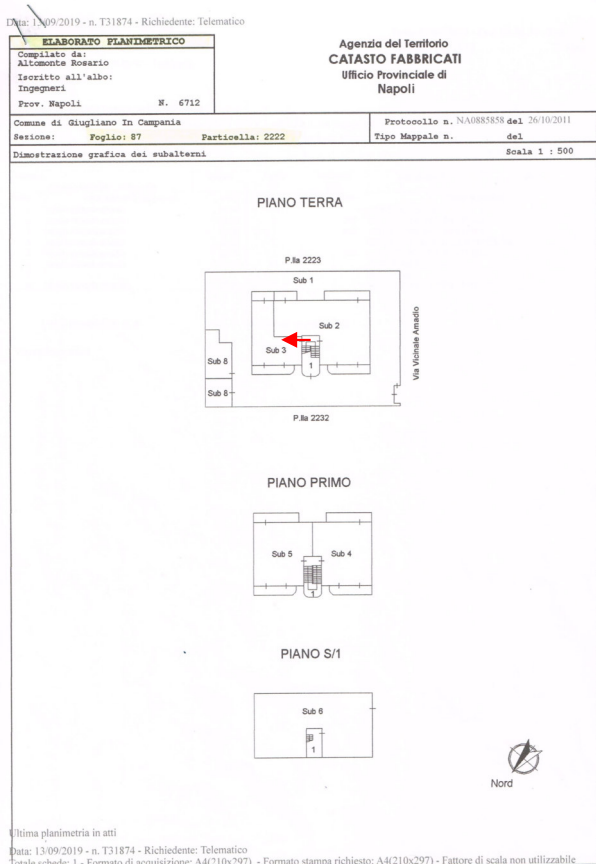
Data: 13/09/2019 - n. T31874 - Richiedente: Telematico

ELABORATO PLANIMETRICO
Compilato da:
Altomonte Rosario
Iscritto all'albo:
Ingegneri
Prov. Napoli N. 6712

Agenzia del Territorio
CATASTO FABBRICATI
Ufficio Provinciale di
Napoli

Comune di Giugliano In Campania
Sezione: Foglio: 87 Particella: 2222

Protocollo n. NA0885858 del 26/10/2011
Tipo Mappale n. del

Dimostrazione grafica dei subalterni
Scala 1 : 500

PIANO TERRA

P.lla 2223

Sub 1

Sub 2

Sub 3

Sub 8

Sub 8

1

Via Vicinale Amadio

P.lla 2232

PIANO PRIMO

Sub 5

Sub 4

1

PIANO S/1

Sub 6

1

Nord

Ultima planimetria in atti

Data: 13/09/2019 - n. T31874 - Richiedente: Telematico
Totale schede: 1 - Formato di acquisizione: A4(210x297) - Formato stampa richiesto: A4(210x297) - Fattore di scala non utilizzabile